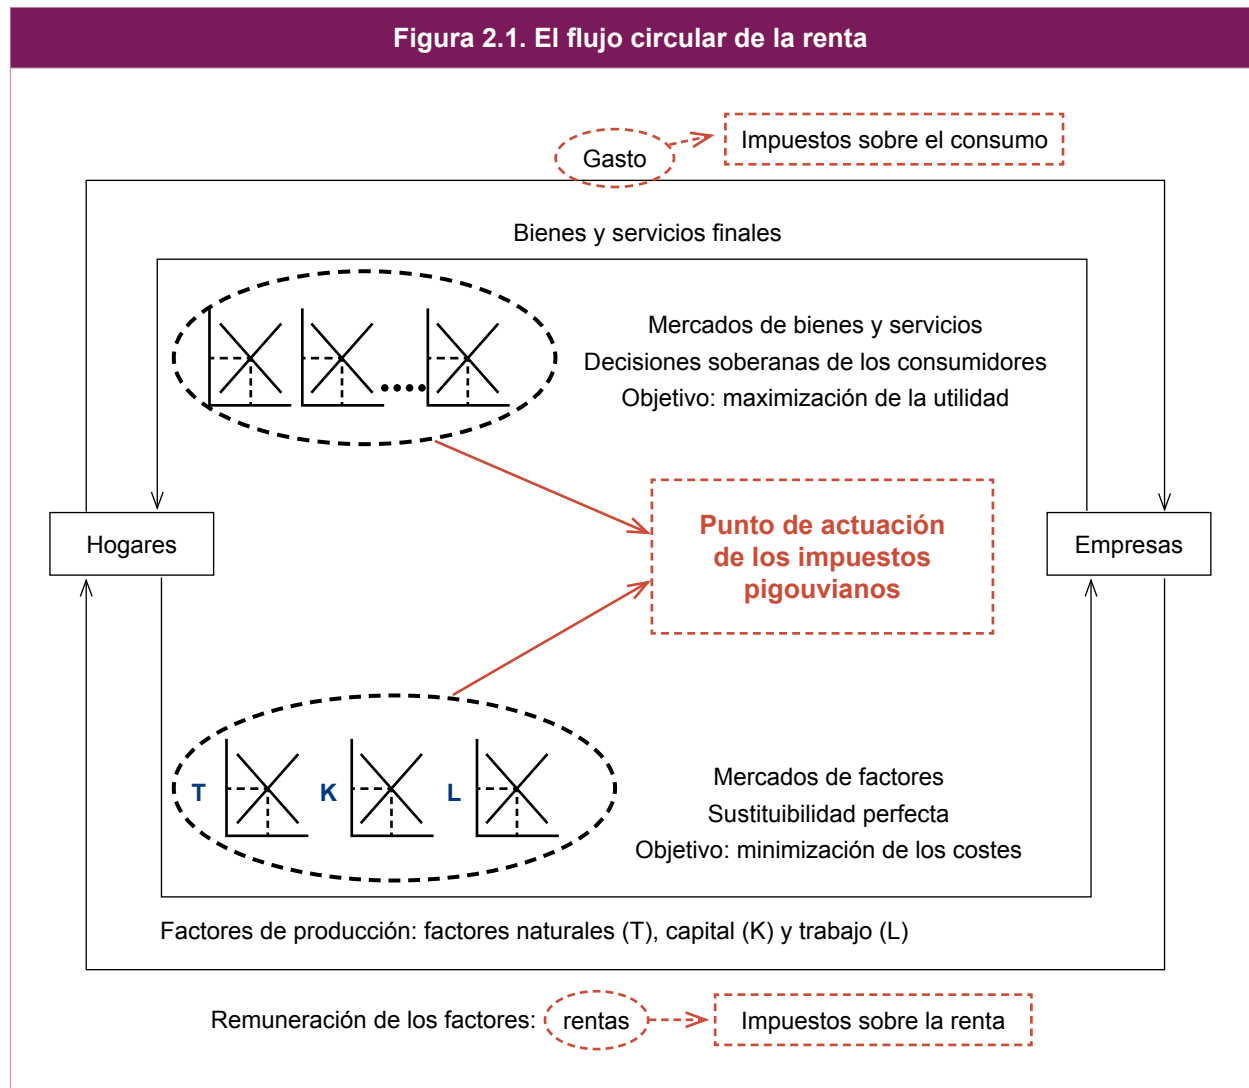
Figura 2.1. El flujo circular de la renta

Gasto

Impuestos sobre el consumo

Bienes y servicios finales

Mercados de bienes y servicios
Decisiones soberanas de los consumidores
Objetivo: maximización de la utilidad

Hogares

Punto de actuación de los impuestos pigouvianos

Empresas

T

K

L

Mercados de factores
Sustituibilidad perfecta
Objetivo: minimización de los costes

Factores de producción: factores naturales (T), capital (K) y trabajo (L)

Remuneración de los factores: rentas

Impuestos sobre la renta